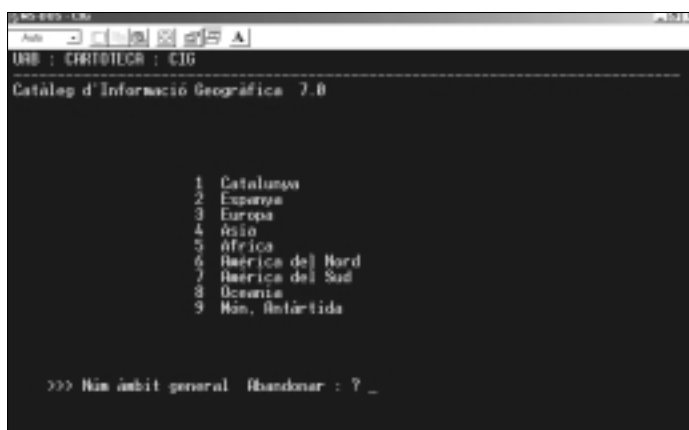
MS-DOS - CIG

Auto

UAB : CARTOTECA : CIG

Catàleg d'Informació Geogràfica 7.0

1 Catalunya
2 Espanya
3 Europa
4 Asia
5 Àfrica
6 Amèrica del Nord
7 Amèrica del Sud
8 Oceania
9 Món, Antàrtida

>>> Núm àmbit general Abandonar : ? _